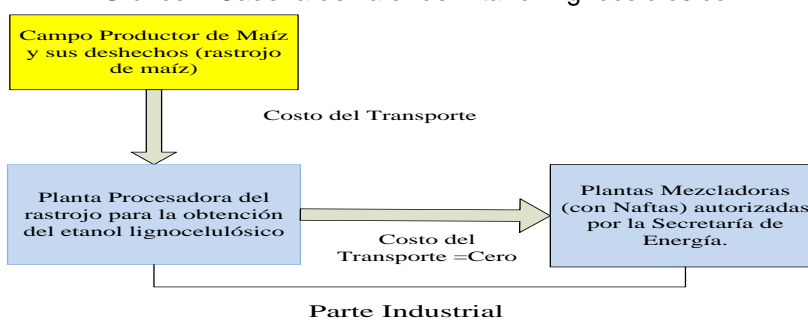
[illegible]

Campo Productor de Maíz y sus deshechos (rastrojo de maíz)

Costo del Transporte

Planta Procesadora del rastrojo para la obtención del etanol lignocelulósico

Costo del Transporte =Cero

Plantas Mezcladoras (con Naftas) autorizadas por la Secretaría de Energía.

Parte Industrial